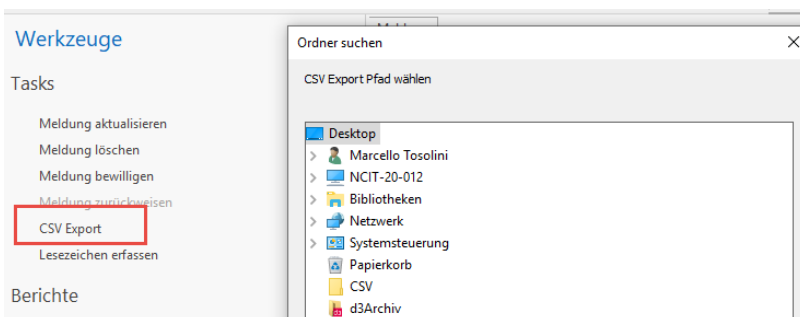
Werkzeuge

Tasks

Meldung aktualisieren
Meldung löschen
Meldung bewilligen
Meldung zurückweisen
CSV Export
Lesezeichen erfassen

Berichte

Ordner suchen

CSV Export Pfad wählen

Desktop
Marcello Tosolini
NCIT-20-012
Bibliotheken
Netzwerk
Systemsteuerung
Papierkorb
CSV
d3Archiv